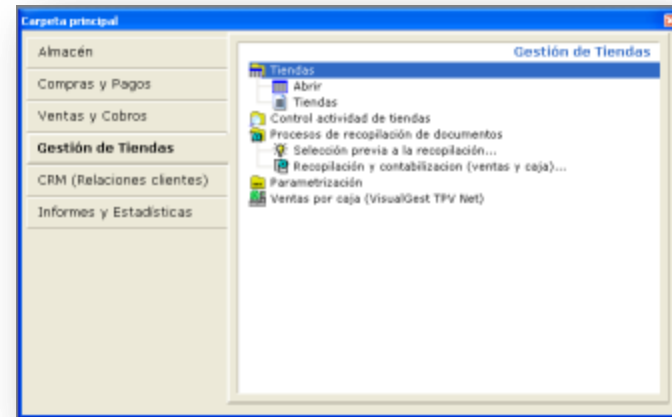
Carpeta principal

Almacén
Compras y Pagos
Ventas y Cobros
Gestión de Tiendas
CRM (Relaciones clientes)
Informes y Estadisticas

Gestión de Tiendas

Tiendas
Abrir
Tiendas
Control actividad de tiendas
Procesos de recopilación de documentos
Selección previa a la recopilación...
Recopilación y contabilizacion (ventas y caja)...
Parametrización
Ventas por caja (VisualGest TPV Net)